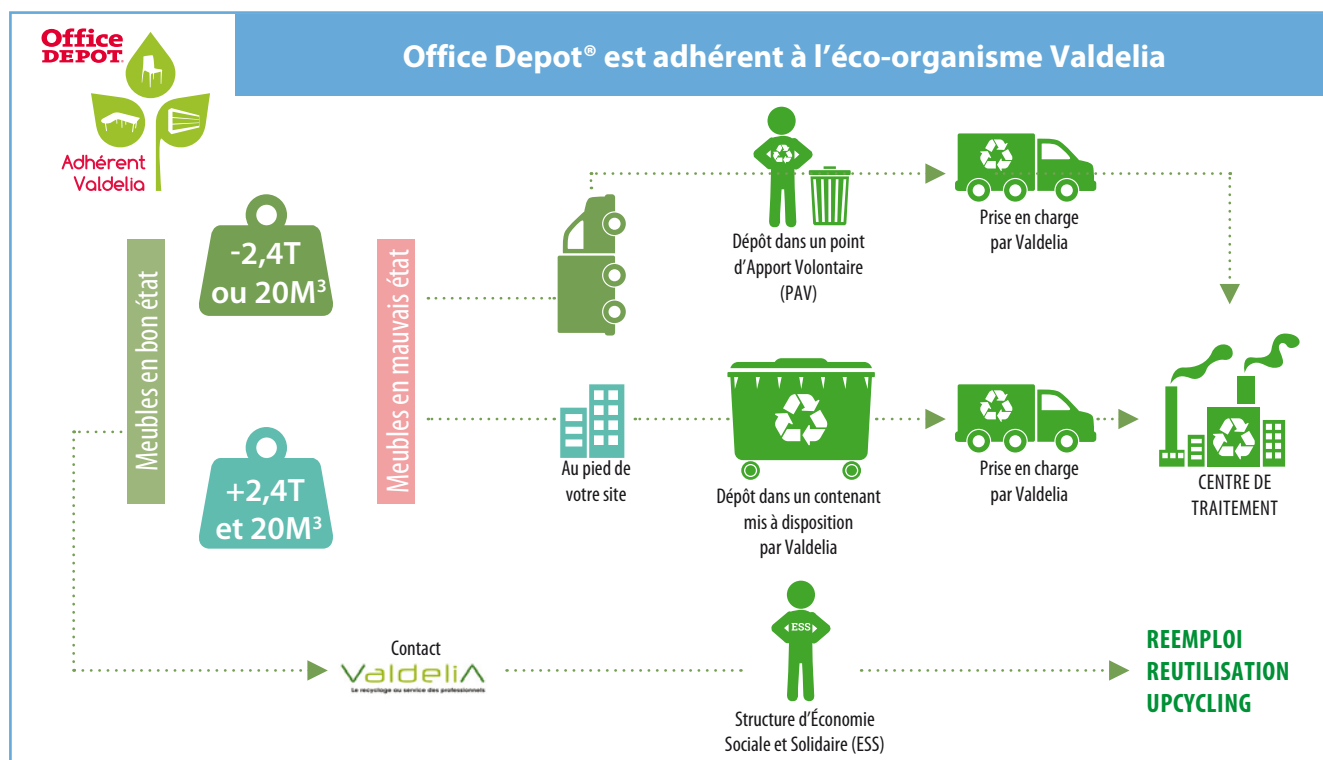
Office DEPOT

Adhérent Valdelia

Office Depot® est adhérent à l'éco-organisme Valdelia

Meubles en bon état

-2,4T ou 20M³

+2,4T et 20M³

Meubles en mauvais état

Dépôt dans un point d'Apport Volontaire (PAV)

Prise en charge par Valdelia

Au pied de votre site

Dépôt dans un contenant mis à disposition par Valdelia

Prise en charge par Valdelia

CENTRE DE TRAITEMENT

Contact

ValdeliA
Le recyclage au service des professionnels

ESS

Structure d'Économie Sociale et Solidaire (ESS)

REEMPLOI
REUTILISATION
UPCYCLING